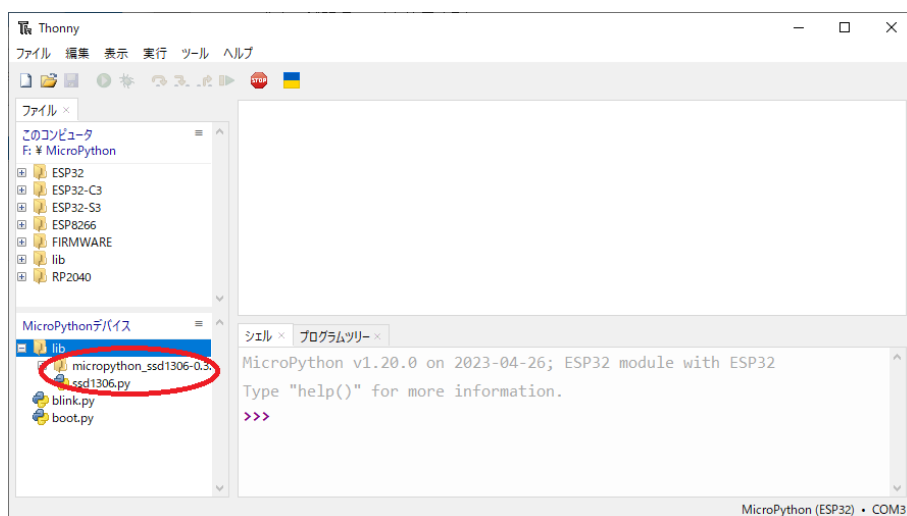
Thonny

ファイル 編集 表示 実行 ツール ヘルプ

ファイル ×

このコンピュータ
F: ¥ MicroPython

ESP32
ESP32-C3
ESP32-S3
ESP8266
FIRMWARE
lib
RP2040

MicroPythonデバイス

lib
micropython_ssd1306-0.3.
ssd1306.py
blink.py
boot.py

シェル × プログラムツリー ×

MicroPython v1.20.0 on 2023-04-26; ESP32 module with ESP32

Type "help()" for more information.

>>>

MicroPython (ESP32) • COM3